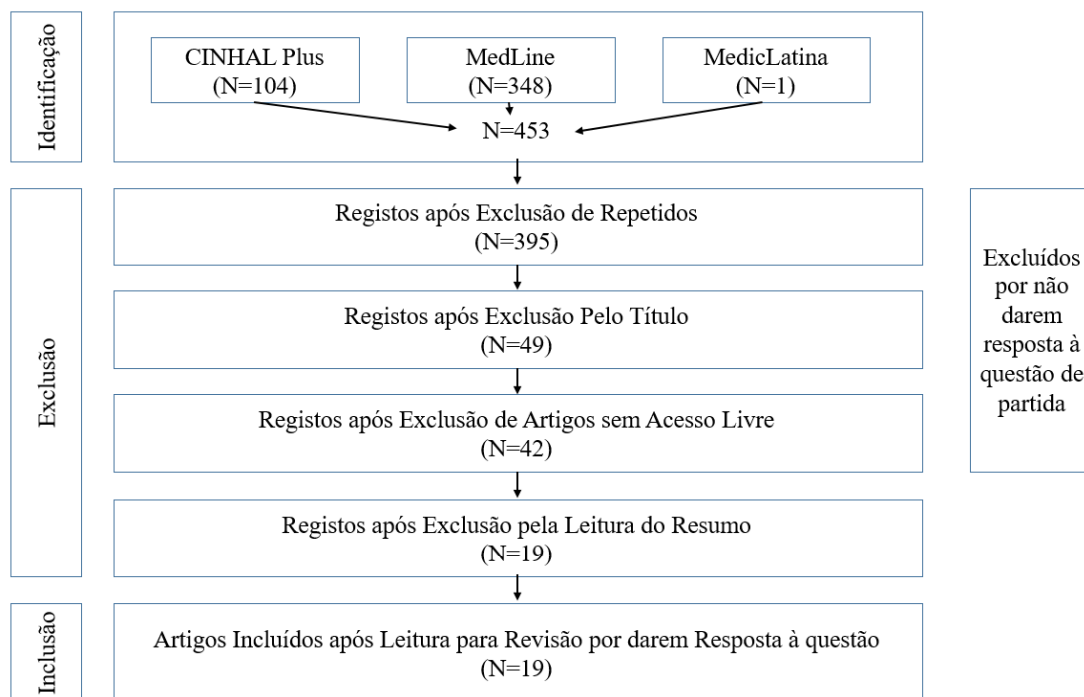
Identificação

CINHAL Plus (N=104)

MedLine (N=348)

MedicLatina (N=1)

N=453

Exclusão

Registos após Exclusão de Repetidos (N=395)

Registos após Exclusão Pelo Título (N=49)

Registos após Exclusão de Artigos sem Acesso Livre (N=42)

Registos após Exclusão pela Leitura do Resumo (N=19)

Excluídos por não darem resposta à questão de partida

Inclusão

Artigos Incluídos após Leitura para Revisão por darem Resposta à questão (N=19)